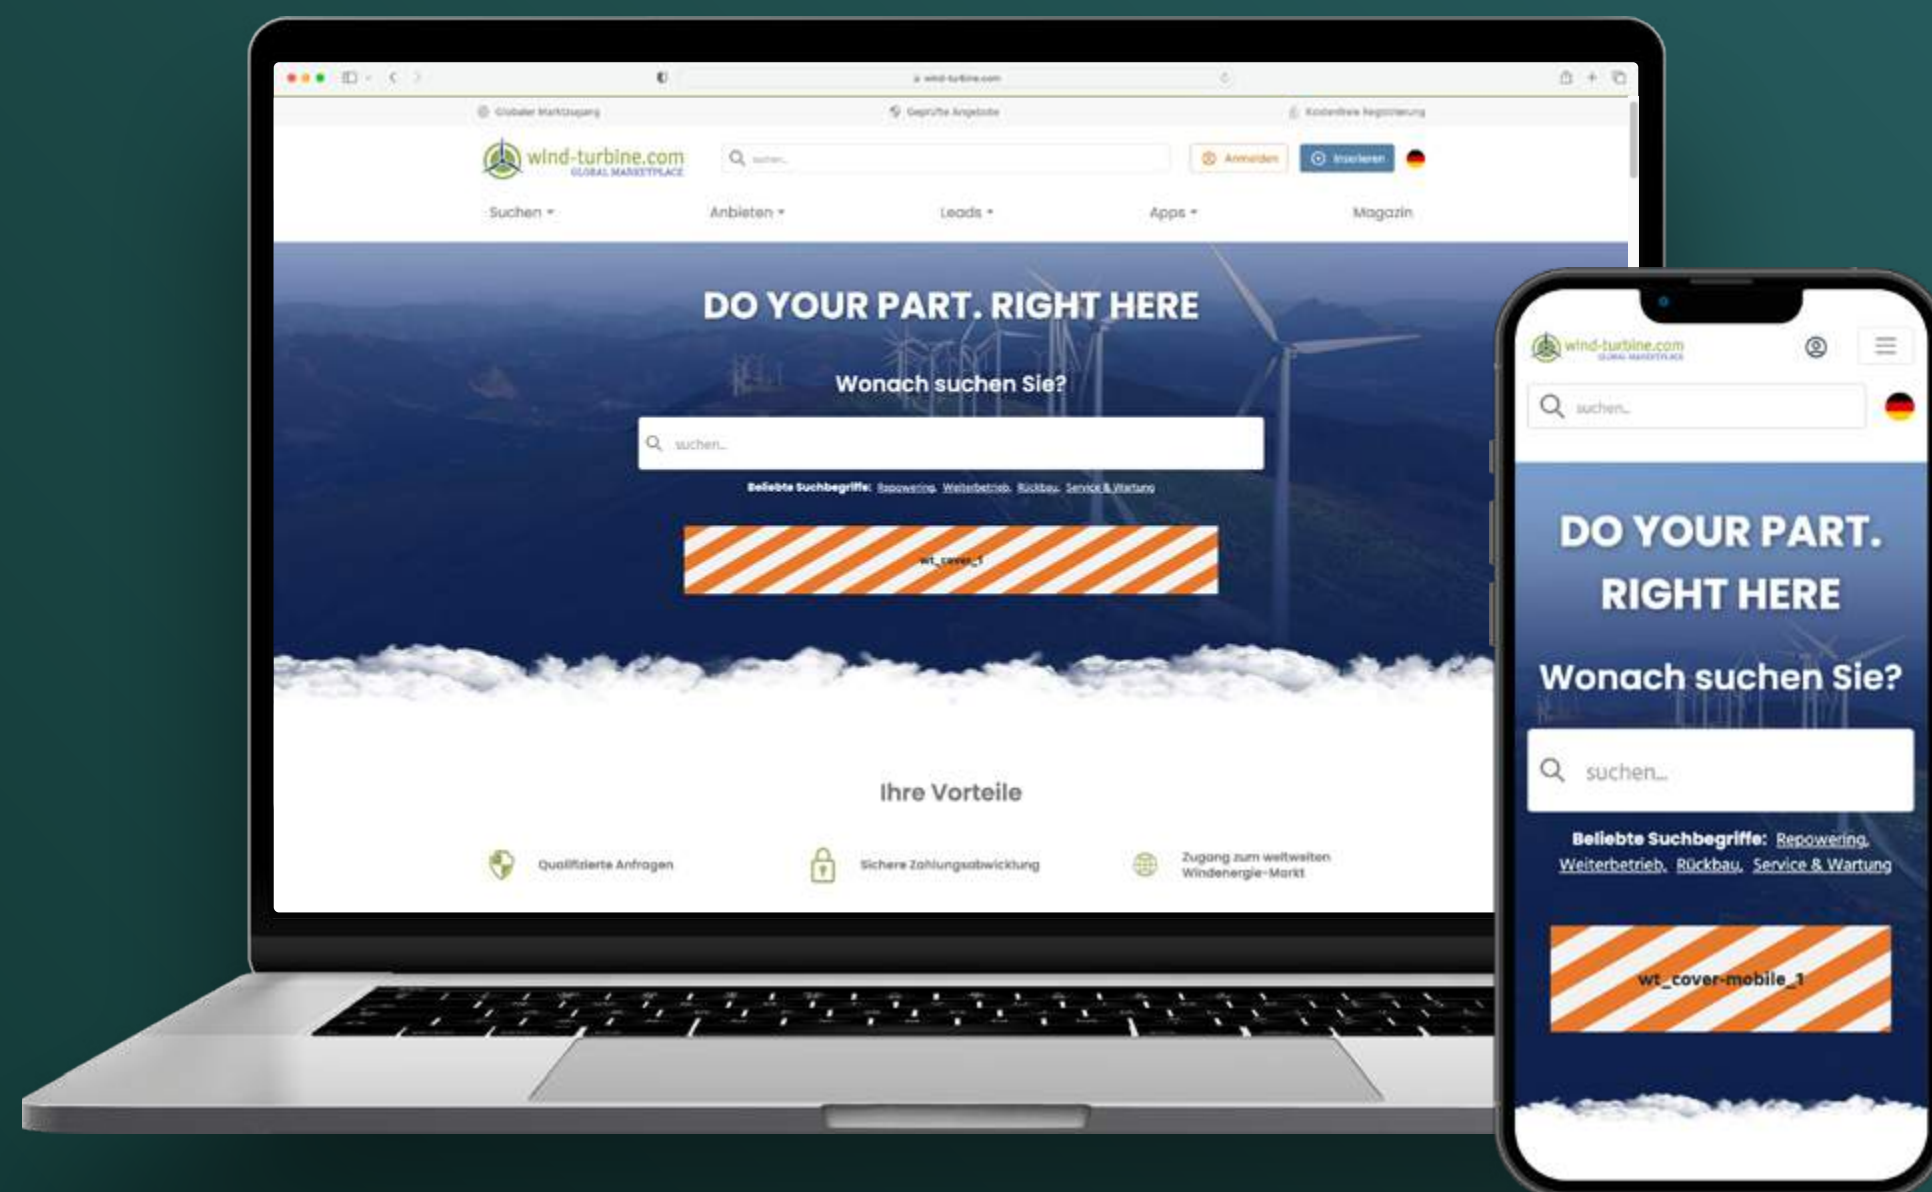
wind-turbine.com

Globaler Marktzugang
Geprüfte Angebote
Kostenfreie Registrierung

wind-turbine.com
GLOBAL MARKETPLACE
suchen...
Anmelden
Inserieren

Suchen
Anbieten
Leads
Apps
Magazin

DO YOUR PART. RIGHT HERE

Wonach suchen Sie?

suchen...

Beliebte Suchbegriffe: Repowering, Weiterbetrieb, Rückbau, Service & Wartung

wt_cover_1

Ihre Vorteile

Qualifizierte Anfragen
Sichere Zahlungsabwicklung
Zugang zum weltweiten Windenergie-Markt

wind-turbine.com
GLOBAL MARKETPLACE
suchen...

DO YOUR PART. RIGHT HERE

Wonach suchen Sie?

suchen...

Beliebte Suchbegriffe: Repowering, Weiterbetrieb, Rückbau, Service & Wartung

wt_cover-mobile_1